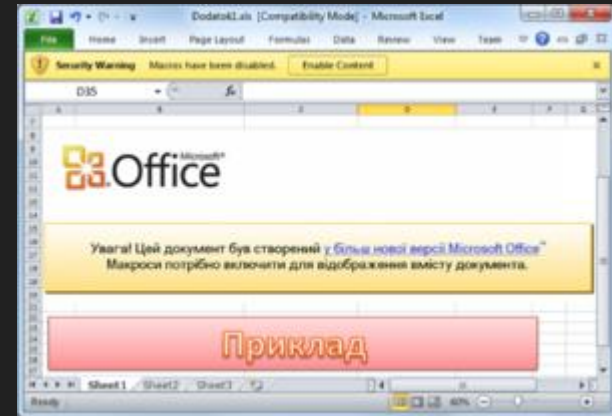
Dodatok1.xls [Compatibility Mode] - Microsoft Excel

File Home Insert Page Layout Formulas Data Review View Team

Security Warning Macros have been disabled. Enable Content

D35

Microsoft® Office

Увага! Цей документ був створений у більш новії версії Microsoft Office™
Макроси потрібно включити для відображення вмісту документа.

Приклад

Sheet1 Sheet2 Sheet3

Ready 60%